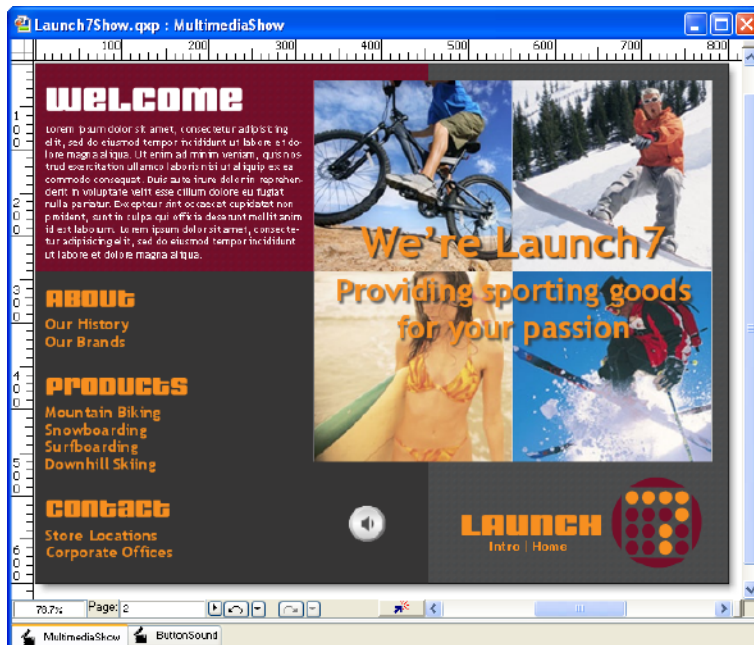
Launch7Show.qxp : MultimediaShow

100 200 300 400 500 600 700 800

100 200 300 400 500 600

WELCOME

Lorem ipsum dolor sit amet, consectetur adipisicing elit, sed do eiusmod tempor incididunt ut labore et dolore magna aliqua. Ut enim ad minim veniam, quis nostrud exercitation ullamco laboris nisi ut aliquip ex ea commodo consequat. Duis aute irure dolor in reprehenderit in voluptate velit esse cillum dolore eu fugiat nulla pariatur. Excepteur sint occaecat cupidatat non proident, sunt in culpa qui officia deserunt mollit anim id est laborum. Lorem ipsum dolor sit amet, consectetur adipisicing elit, sed do eiusmod tempor incididunt ut labore et dolore magna aliqua.

We're Launch7

Providing sporting goods for your passion

ABOUT
Our History
Our Brands

PRODUCTS
Mountain Biking
Snowboarding
Surfboarding
Downhill Skiing

CONTACT
Store Locations
Corporate Offices

LAUNCH
Intro | Home

79.7% Page: 2

MultimediaShow ButtonSound